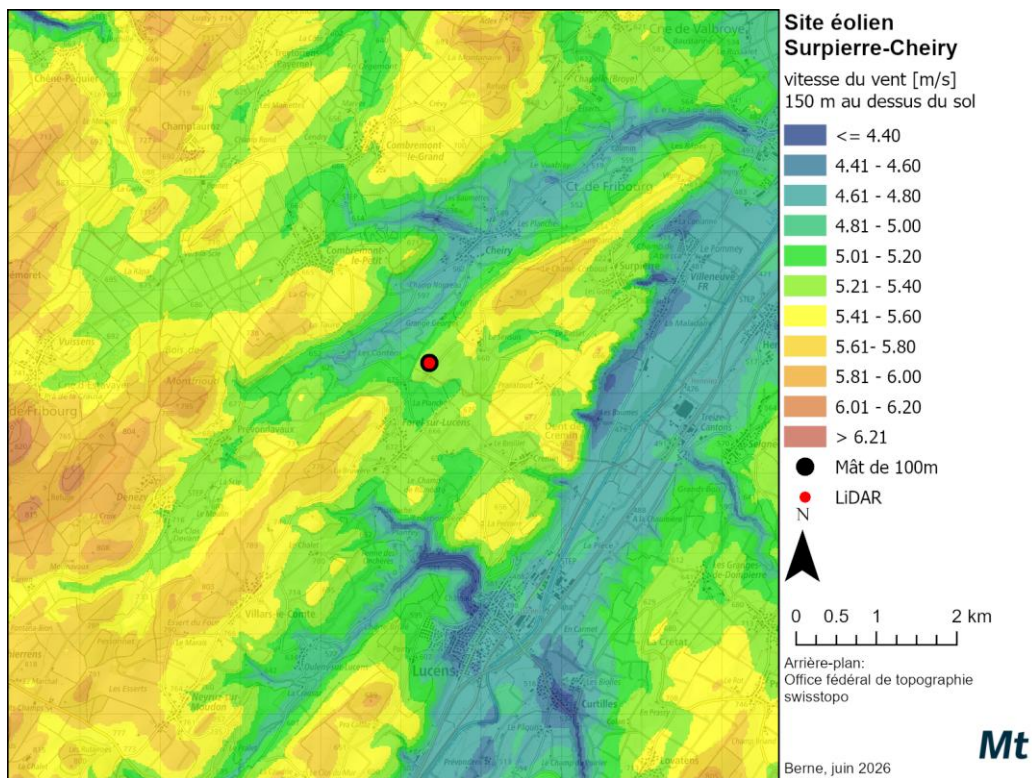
Site éolien
Surpierre-Cheiry

vitesse du vent [m/s]
150 m au dessus du sol

<= 4.40
4.41 - 4.60
4.61 - 4.80
4.81 - 5.00
5.01 - 5.20
5.21 - 5.40
5.41 - 5.60
5.61- 5.80
5.81 - 6.00
6.01 - 6.20
> 6.21
Mât de 100m
LiDAR

N

0 0.5 1 2 km

Arrière-plan:
Office fédéral de topographie
swisstopo

Mt

Berne, juin 2026

Cne de Valbroye
Champtauroz
Combremont-le-Grand
Combremont-le-Petit
Ct. de Fribourg
Cheiry
Surpierre
Villeneuve FR
Vuissens
Montbrelloz
de Fribourg
Prévonloup
Forel-sur-Lucens
Denezy
Villars-le-Comte
Lucens
Curtilles
Treize-Cantons
Cremin
Moudon